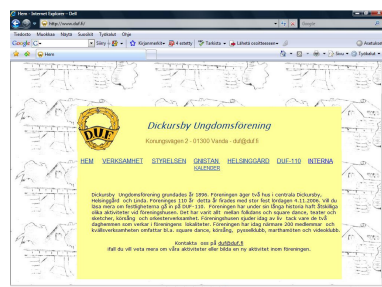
Hem - Internet Explorer - DuF

http://www.duf.fi/

Tiedosto Muokkaa Näytä Suosikit Työkalut Ohje

Google

Siirry

Kirjanmerkit

4 estetty

Tarkista

Lähetä osoitteeseen

Asetukset

Hem

Sivu

Työkalut

DUF

Dickursby Ungdomsförening

Konungsvägen 2 - 01300 Vanda - duf@duf.fi

HEM VERKSAMHET STYRELSEN GNISTAN HELSINGGÅRD DUF-110 INTERNA

KALENDER

Dickursby Ungdomsförening grundades år 1896. Föreningen äger två hus i centrala Dickursby, Helsinggård och Linda. Föreningen 110 år detta år firades med stor fest lördagen 4.11.2006. Vill du läsa mera om festligheterna gå in på DUF-110. Föreningen har under sin långa historia haft åtskilliga olika aktiviteter vid föreningshusen. Det har varit allt mellan folkdans och square dance, teater och diverse, körsång och orkesterverksamhet. Föreningshusen sjuder idag av liv tack vare de två daghemmen som verkar i föreningens lokaliteter. Föreningen har idag nämare 200 medlemmar och kvällsverksamheten omfattar bl.a. square dance, körsång, pysselklubb, marthaaftnar och videoklubb.

Kontakta oss på duf@duf.fi
ifall du vill veta mera om våra aktiviteter eller bilda en ny aktivitet inom föreningen.